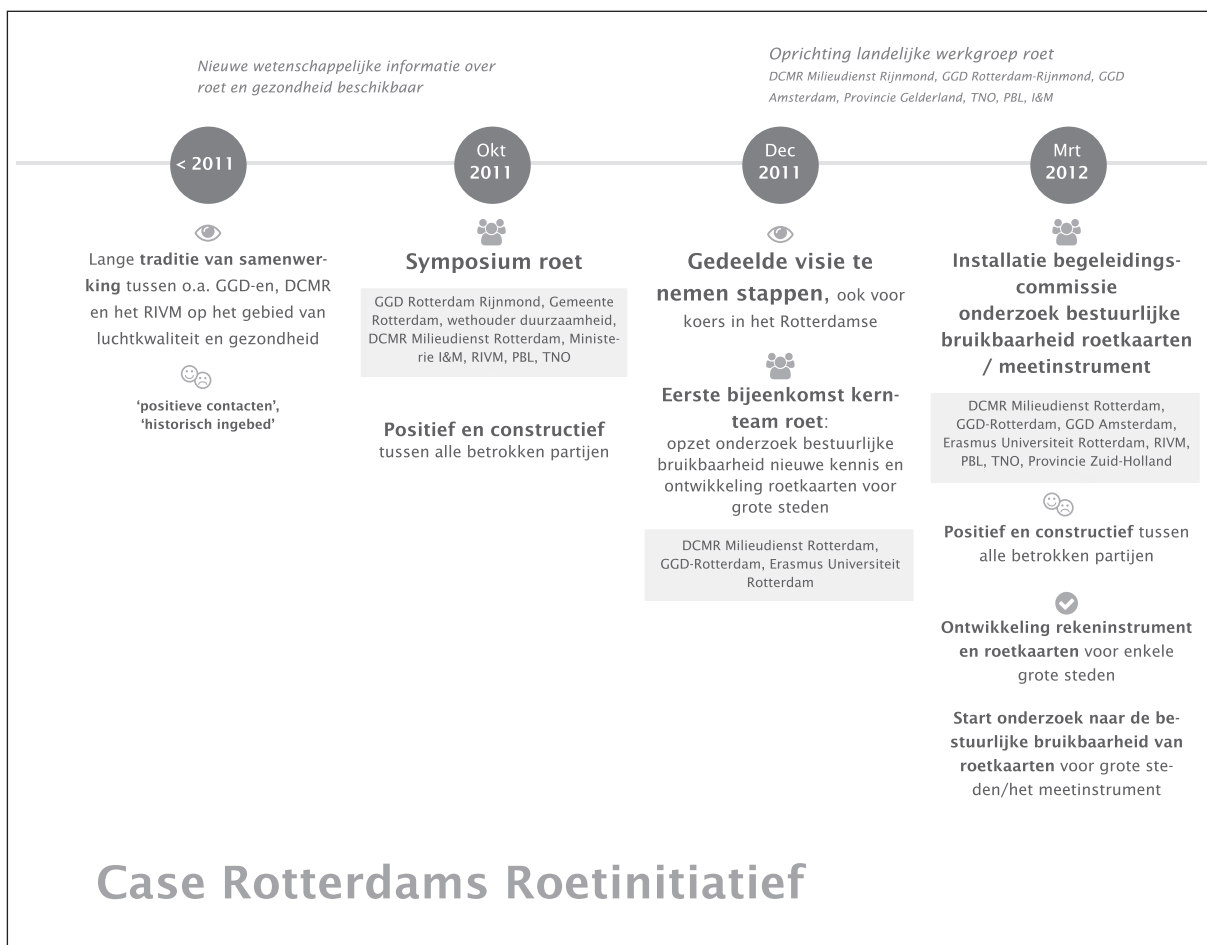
Nieuwe wetenschappelijke informatie over roet en gezondheid beschikbaar

Oprichting landelijke werkgroep roet
DCMR Milieudienst Rijnmond, GGD Rotterdam-Rijnmond, GGD Amsterdam, Provincie Gelderland, TNO, PBL, I&M

< 2011

Lange traditie van samenwerking tussen o.a. GGD-en, DCMR en het RIVM op het gebied van luchtkwaliteit en gezondheid

'positieve contacten', 'historisch ingebed'

Okt 2011

Symposium roet

GGD Rotterdam Rijnmond, Gemeente Rotterdam, wethouder duurzaamheid, DCMR Milieudienst Rotterdam, Ministerie I&M, RIVM, PBL, TNO

Positief en constructief tussen alle betrokken partijen

Dec 2011

Gedeelde visie te nemen stappen, ook voor koers in het Rotterdamse

Eerste bijeenkomst kernteam roet: opzet onderzoek bestuurlijke bruikbaarheid nieuwe kennis en ontwikkeling roetkaarten voor grote steden

DCMR Milieudienst Rotterdam, GGD-Rotterdam, Erasmus Universiteit Rotterdam

Mrt 2012

Installatie begeleidingscommissie onderzoek bestuurlijke bruikbaarheid roetkaarten / meetinstrument

DCMR Milieudienst Rotterdam, GGD-Rotterdam, GGD Amsterdam, Erasmus Universiteit Rotterdam, RIVM, PBL, TNO, Provincie Zuid-Holland

Positief en constructief tussen alle betrokken partijen

Ontwikkeling rekeninstrument en roetkaarten voor enkele grote steden

Start onderzoek naar de bestuurlijke bruikbaarheid van roetkaarten voor grote steden/het meetinstrument

Case Rotterdams Roetinitiatief